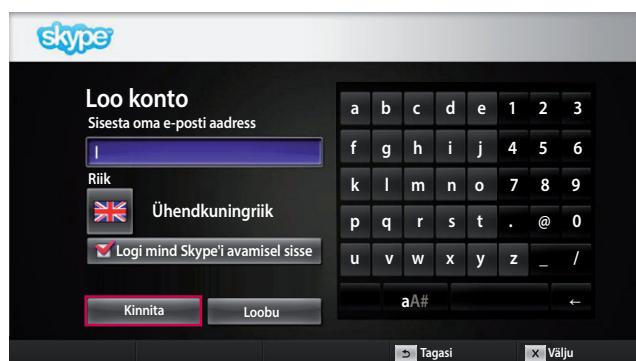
skype

Loo konto
Sisesta oma e-posti aadress

Riik
Ühendkuningriik

Logi mind Skype'i avamisel sisse

Kinnita
Loobu

a b c d e 1 2 3
f g h i j 4 5 6
k l m n o 7 8 9
p q r s t . @ 0
u v w x y z _ /
aA#
←

Tagasi
Välju